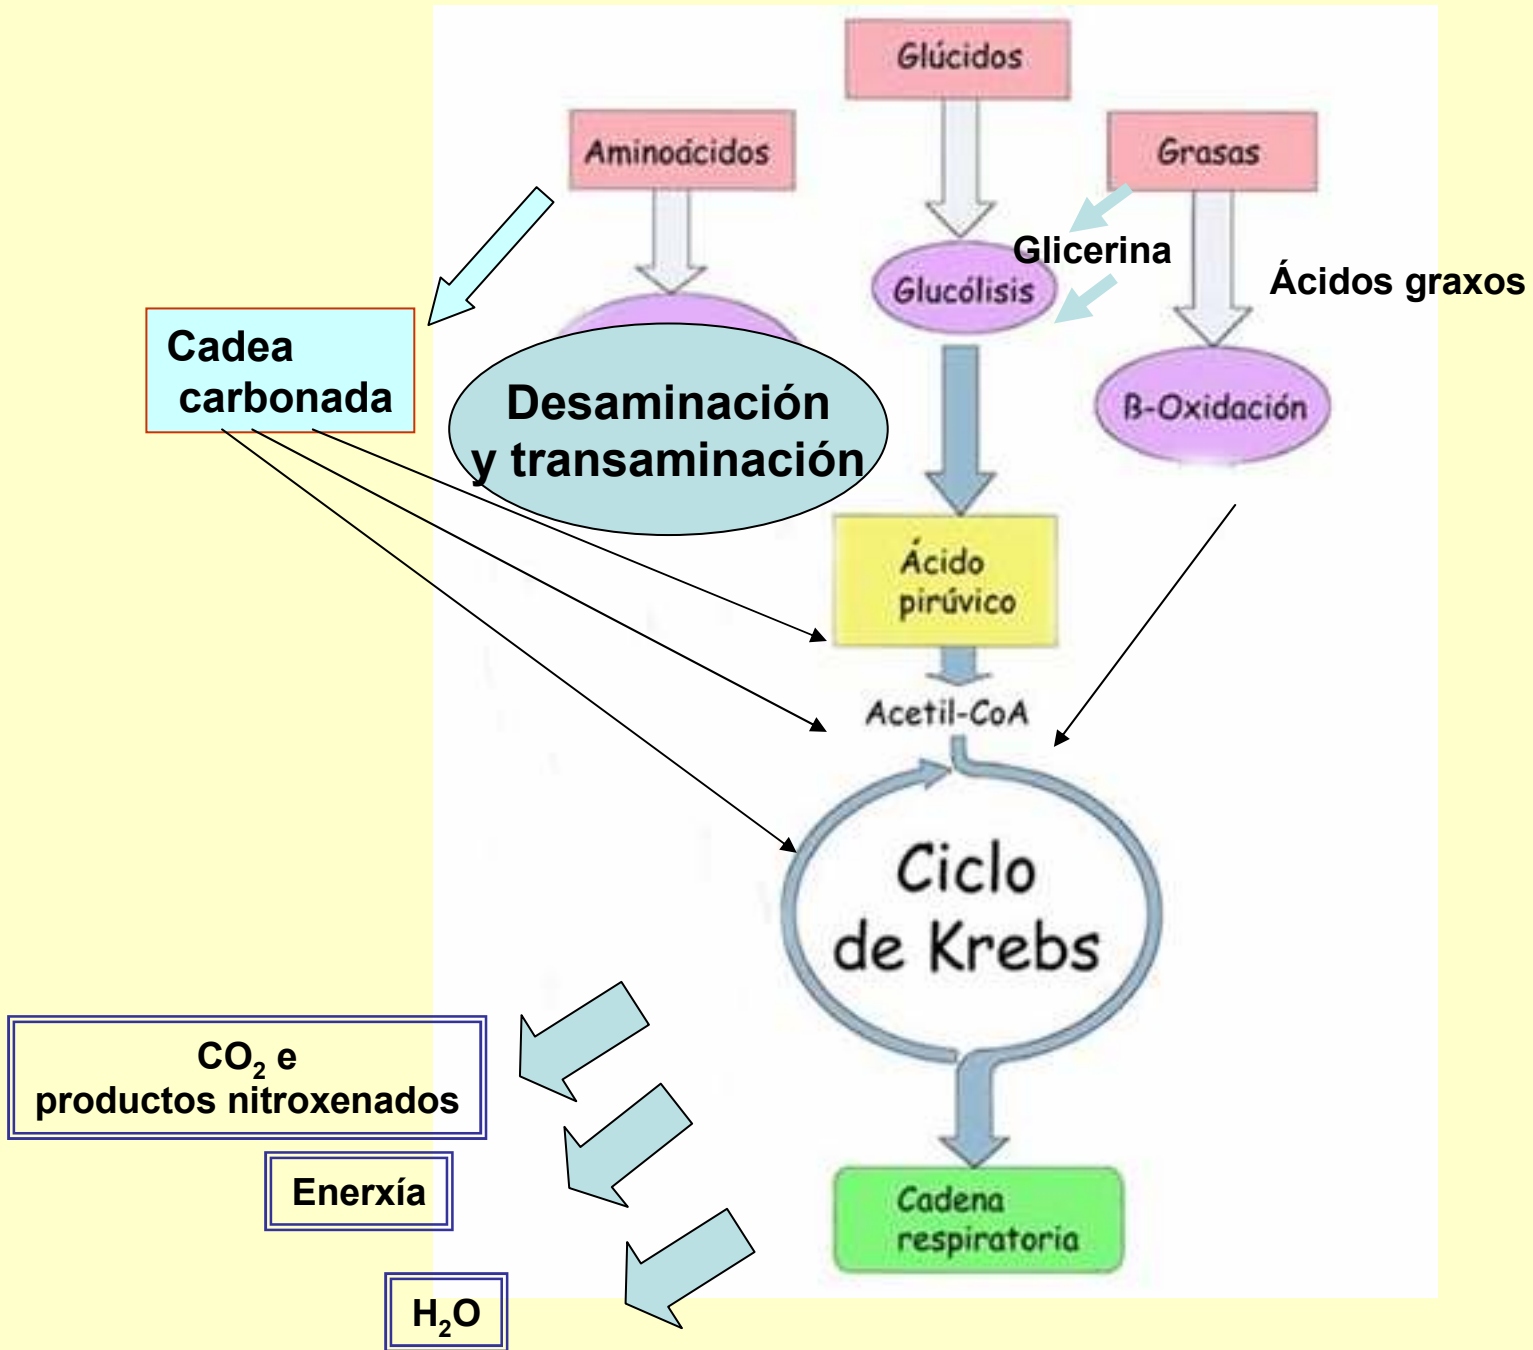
Glúcidos

Aminoácidos

Grasas

Glicerina

Glucólisis

Ácidos graxos

Cadea carbonada

Desaminación y transaminación

B-Oxidación

Ácido pirúvico

Acetil-CoA

Ciclo de Krebs

$CO_2$ e productos nitroxenados

Enerxía

$H_2O$

Cadena respiratoria